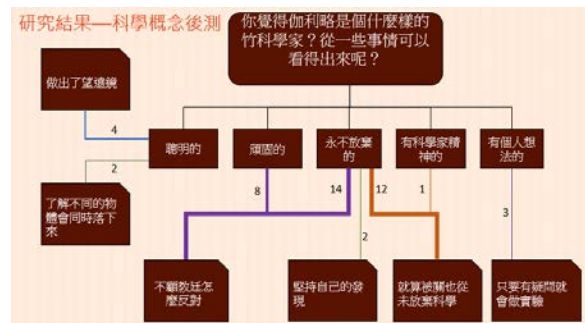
研究結果—科學概念後測

你覺得伽利略是個什麼樣的竹科學家？從一些事情可以看得出來呢？

做出了望遠鏡

4

聰明的

頑固的

永不放棄的

有科學家精神的

有個人想法的

2

了解不同的物體會同時落下來

8

14

12

1

3

2

不顧教廷怎麼反對

堅持自己的發現

就算被關也從未放棄科學

只要有疑問就會做實驗